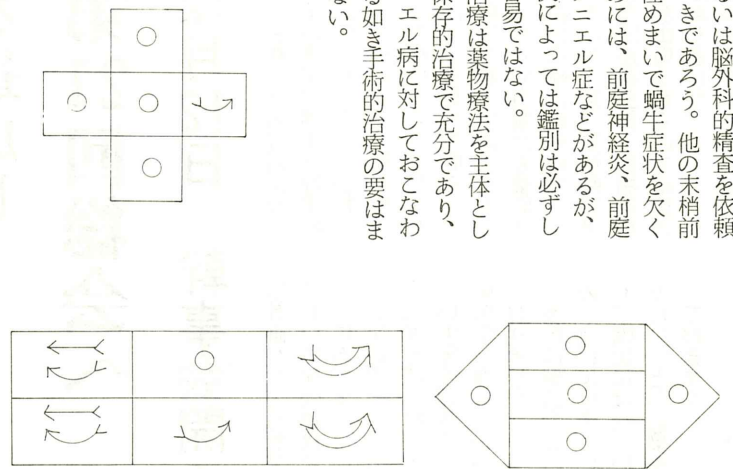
いは脳外科的精査を依頼きであろう。他の末梢前眩めまいで蝸牛症状を欠くには、前庭神経炎、前庭ニエル症などがあるが、によっては鑑別は必ずし易ではない。

治療は薬物療法を主体とし保存的治療で充分であり、エル病に対しておこなわる如き手術的治療の要はまない。